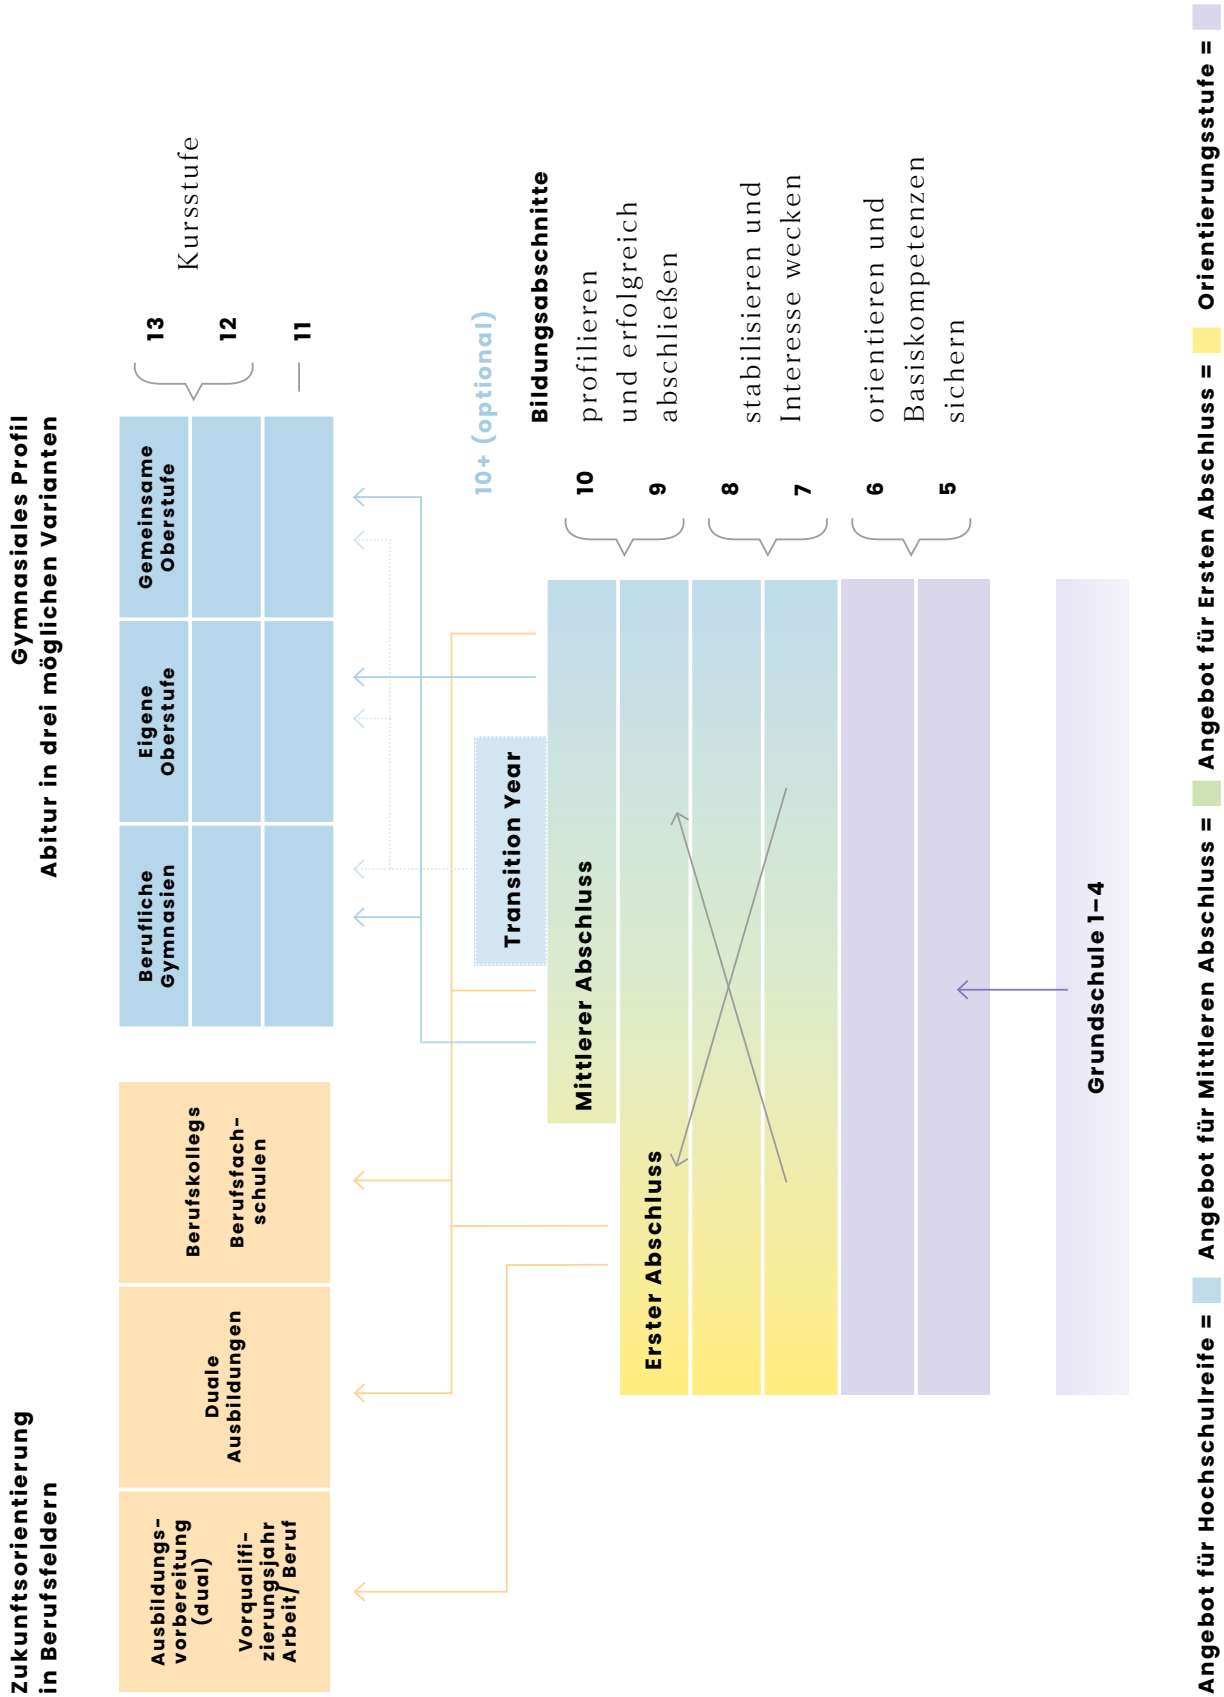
Gymnasiales Profil
Abitur in drei möglichen Varianten

Kursstufe

13

12

11

Gemeinsame Oberstufe

Eigene Oberstufe

Berufliche Gymnasien

10+ (optional)

Bildungsabschnitte

10
9
profilieren und erfolgreich abschließen

8
7
stabilisieren und Interesse wecken

6
5
orientieren und Basiskompetenzen sichern

Transition Year

Mittlerer Abschluss

Erster Abschluss

Grundschule 1–4

Zukunftsorientierung in Berufsfeldern

Berufskollegs

Berufsfachschulen

Duale Ausbildungen

Ausbildungsvorbereitung (dual)

Vorqualifizierungsjahr Arbeit/Beruf

Angebot für Hochschulreife = Angebot für Mittleren Abschluss = Angebot für Ersten Abschluss = Orientierungsstufe =